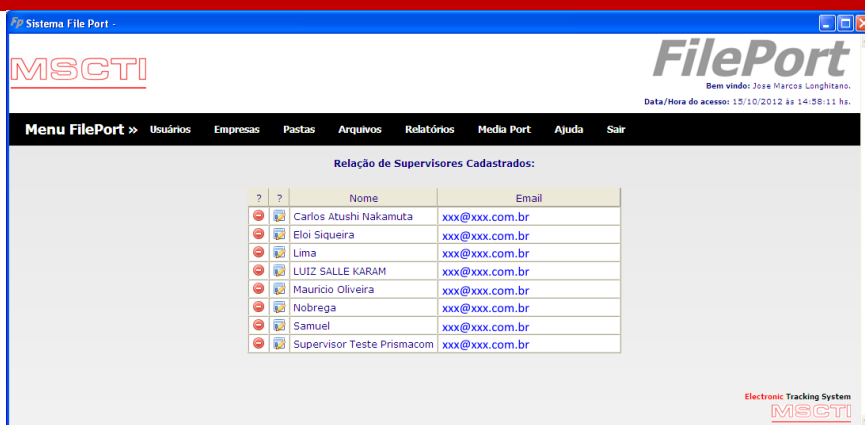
Fp Sistema File Port -

MSCTI

FilePort

Bem vindo: Jose Marcos Longhitano.

Data/Hora do acesso: 15/10/2012 às 14:58:11 hs.

Menu FilePort » Usuários Empresas Pastas Arquivos Relatórios Media Port Ajuda Sair

Relação de Supervisores Cadastrados:

| ? | ? | Nome | Email |
|---|---|---|---|
| | | Carlos Atushi Nakamuta | xxx@xxx.com.br |
| | | Eloi Siqueira | xxx@xxx.com.br |
| | | Lima | xxx@xxx.com.br |
| | | LUIZ SALLE KARAM | xxx@xxx.com.br |
| | | Mauricio Oliveira | xxx@xxx.com.br |
| | | Nobrega | xxx@xxx.com.br |
| | | Samuel | xxx@xxx.com.br |
| | | Supervisor Teste Prismacom | xxx@xxx.com.br |

Electronic Tracking System
MSCTI